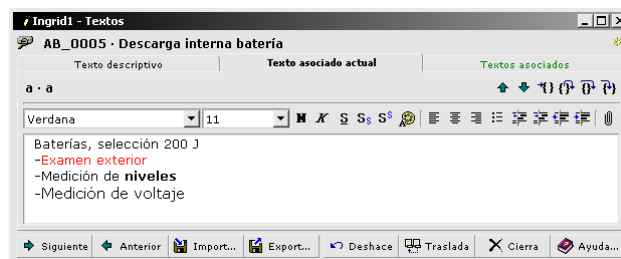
Ingrid1 - Textos

AB_0005 · Descarga interna batería

Texto descriptivo | Texto asociado actual | Textos asociados

a · a

Verdana | 11

N K S S$_s$ S$^s$

Baterías, selección 200 J
-Examen exterior
-Medición de **niveles**
-Medición de voltaje

Siguiente | Anterior | Import... | Export... | Deshace | Traslada | Cierra | Ayuda...